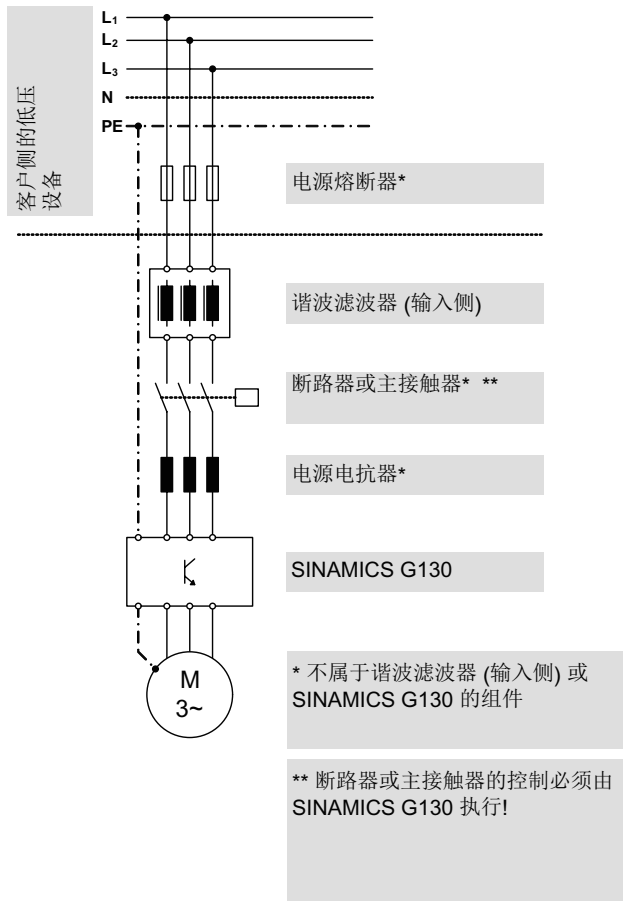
客户侧的低压设备

$L_1$
$L_2$
$L_3$
N
PE

电源熔断器*

谐波滤波器 (输入侧)

断路器或主接触器* **

电源电抗器*

SINAMICS G130

M
3~

* 不属于谐波滤波器 (输入侧) 或 SINAMICS G130 的组件

** 断路器或主接触器的控制必须由 SINAMICS G130 执行!